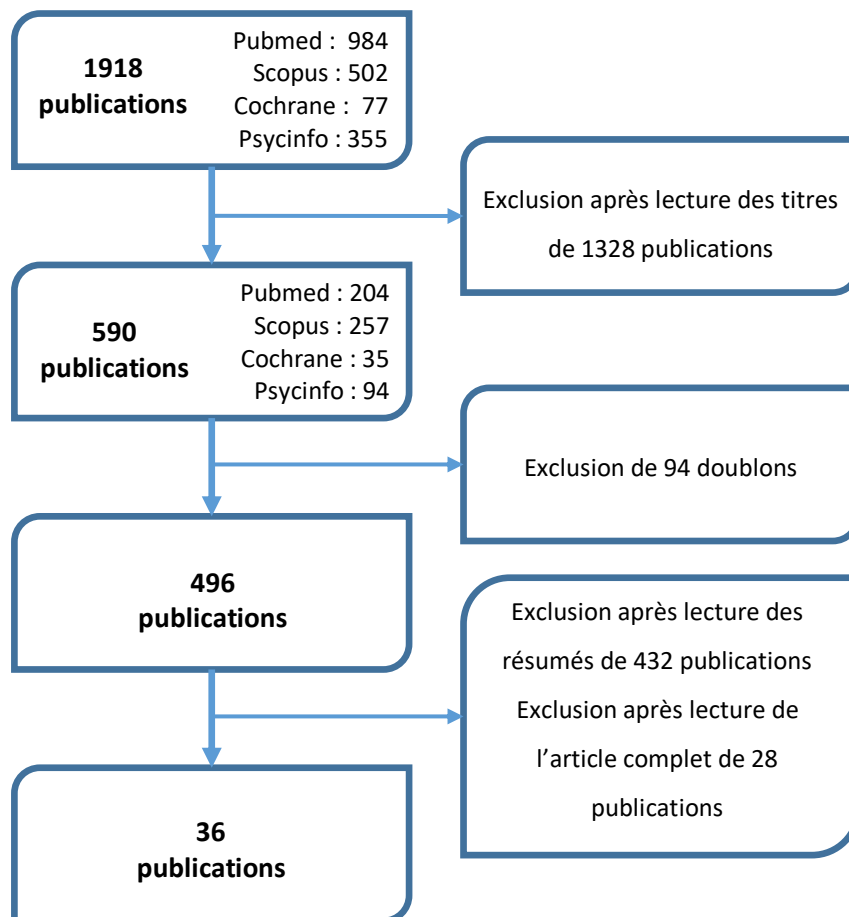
1918 publications

Pubmed : 984
Scopus : 502
Cochrane : 77
Psycinfo : 355

Exclusion après lecture des titres de 1328 publications

590 publications

Pubmed : 204
Scopus : 257
Cochrane : 35
Psycinfo : 94

Exclusion de 94 doublons

496 publications

Exclusion après lecture des résumés de 432 publications
Exclusion après lecture de l’article complet de 28 publications

36 publications